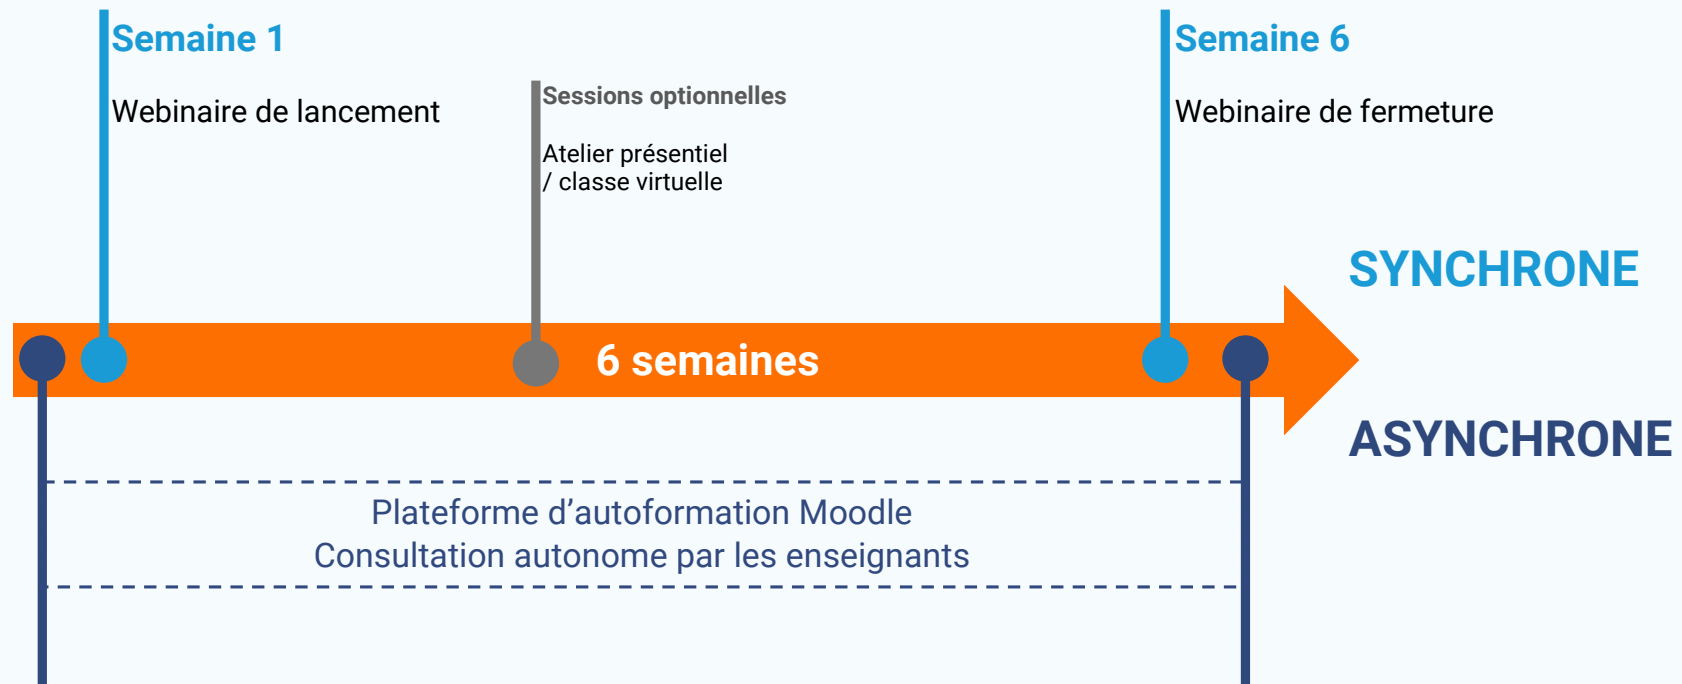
Semaine 1

Webinaire de lancement

Sessions optionnelles

Atelier présentiel / classe virtuelle

Semaine 6

Webinaire de fermeture

SYNCHRONE

6 semaines

ASYNCHRONE

Plateforme d'autoformation Moodle
Consultation autonome par les enseignants